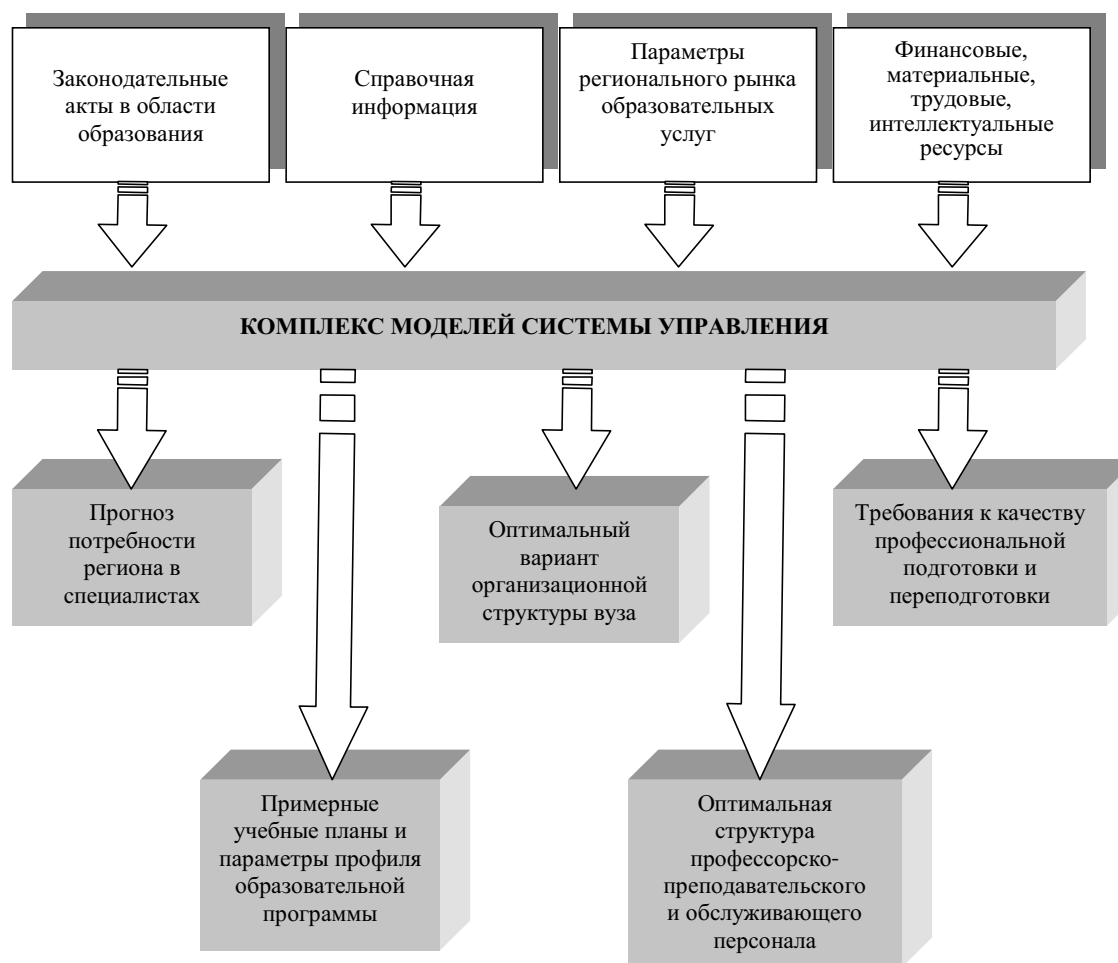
Законодательные акты в области образования

Справочная информация

Параметры регионального рынка образовательных услуг

Финансовые, материальные, трудовые, интеллектуальные ресурсы

КОМПЛЕКС МОДЕЛЕЙ СИСТЕМЫ УПРАВЛЕНИЯ

Прогноз потребности региона в специалистах

Оптимальный вариант организационной структуры вуза

Требования к качеству профессиональной подготовки и переподготовки

Примерные учебные планы и параметры профиля образовательной программы

Оптимальная структура профессорско-преподавательского и обслуживающего персонала